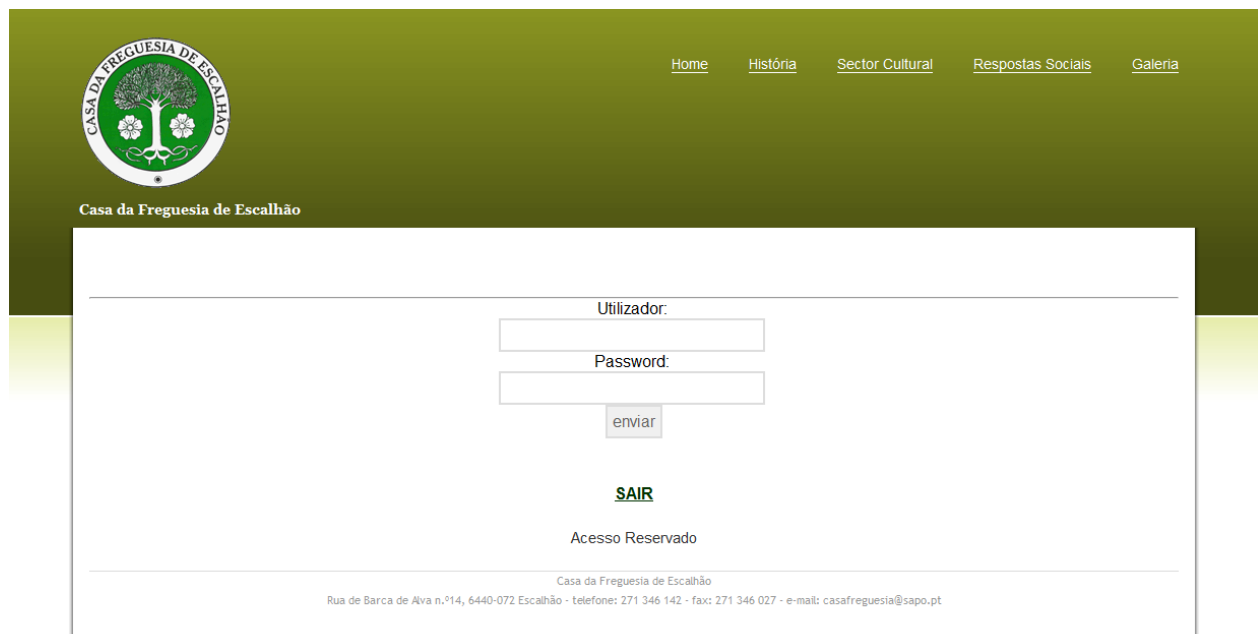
CASA DA FREGUESIA DE ESCALHÃO

Home História Sector Cultural Respostas Sociais Galeria

Casa da Freguesia de Escalhão

Utilizador:

Password:

enviar

SAIR

Acesso Reservado

Casa da Freguesia de Escalhão
Rua de Barca de Alva n.º14, 6440-072 Escalhão - telefone: 271 346 142 - fax: 271 346 027 - e-mail: casafreguesia@sapo.pt